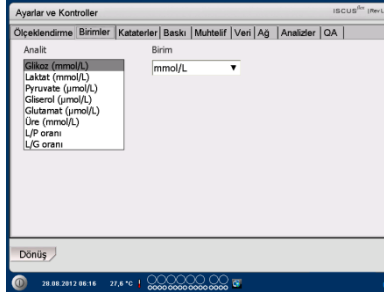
Ayarlar ve Kontroller

ISCUS$^{flex}$ (Rev

Ölçeklendirme | Birimler | Kataterler | Baskı | Muhtelif | Veri | Ağ | Analizler | QA

Analit

Glikoz (mmol/L)
Laktat (mmol/L)
Pyruvate (µmol/L)
Gliserol (µmol/L)
Glutamat (µmol/L)
Üre (mmol/L)
L/P oranı
L/G oranı

Birim

mmol/L

Dönüş

28.08.2012 06:16 27,6 °C